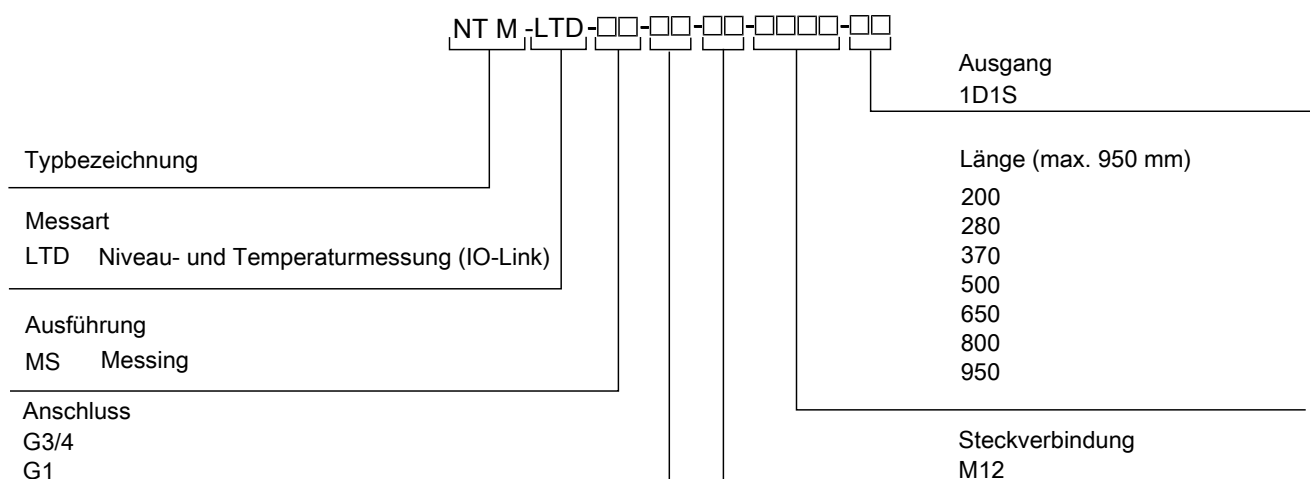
NT M -LTD-□□-□□-□□-□□□□-□□

Ausgang
1D1S

Typbezeichnung

Länge (max. 950 mm)
200
280
370
500
650
800
950

Messart
LTD Niveau- und Temperaturmessung (IO-Link)

Ausführung
MS Messing

Anschluss
G3/4
G1

Steckverbindung
M12